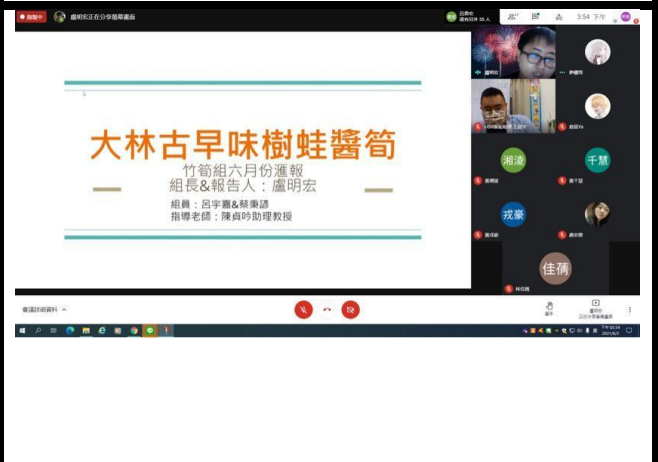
錄製中

盧明宏正在分享螢幕畫面

3:54 下午

大林古早味樹蛙醬筍

竹筍組六月份滙報

組長&報告人：盧明宏

組員：呂宇嘉&蔡秉諺

指導老師：陳貞吟助理教授

湘淩

千慧

戎豪

佳倩

會議詳細資料

舉手

盧明宏
正在分享螢幕畫面